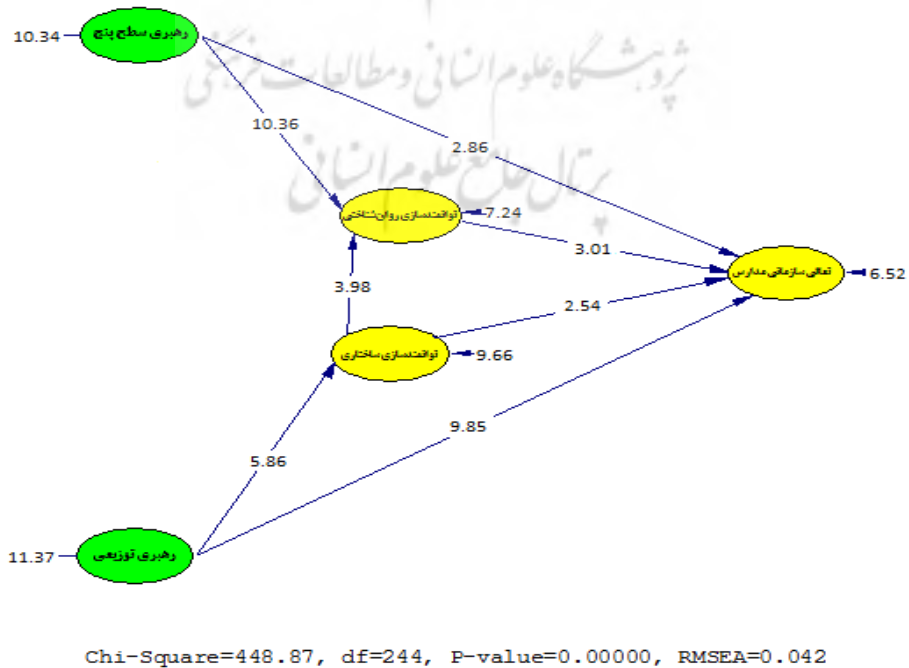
10.34 رهبری سطح پنج

پژوهشگاه علوم انسانی و مطالعات فرهنگی
پرتال جامع علوم انسانی

10.36

2.86

توانمندسازی روان‌شناختی 7.24

3.01

تعالی سازمانی مدارس 6.52

3.98

2.54

توانمندسازی ساختاری 9.66

9.85

5.86

11.37 رهبری توزیعی

Chi-Square=448.87, df=244, P-value=0.00000, RMSEA=0.042